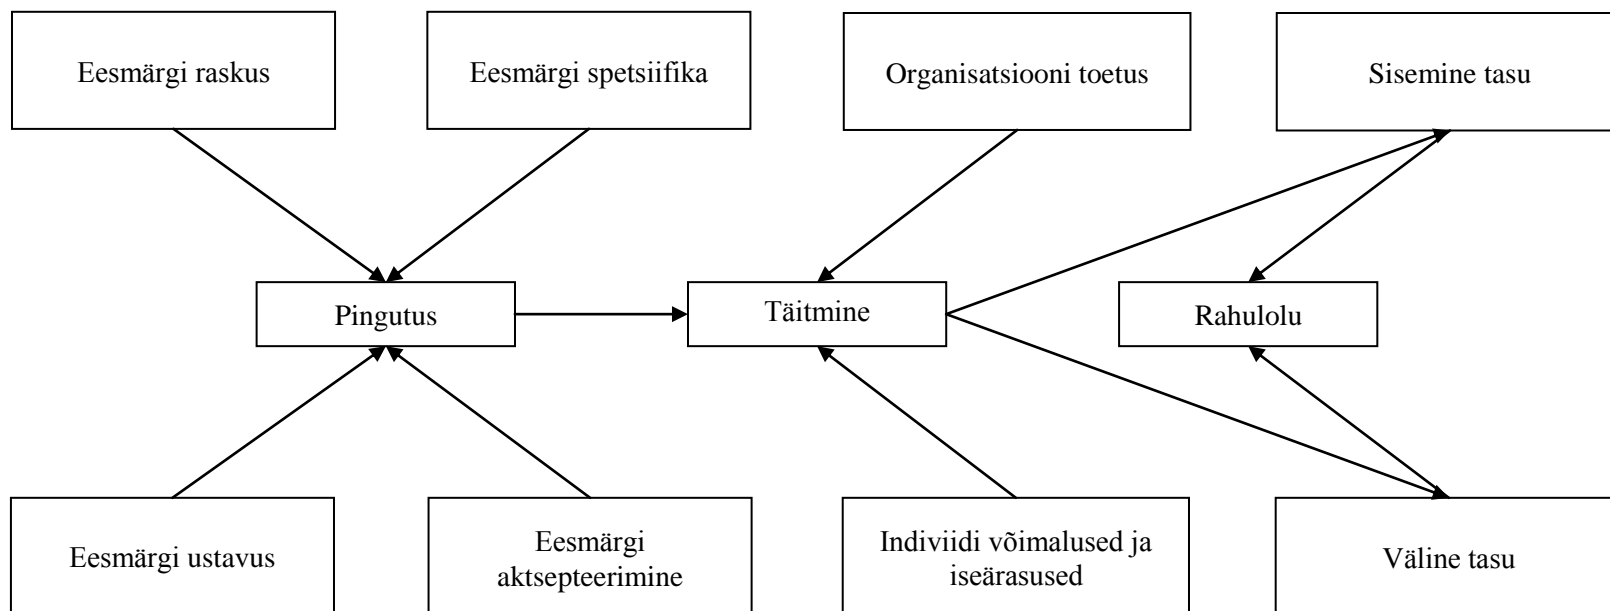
Eesmärgi raskus

Eesmärgi spetsiifika

Organisatsiooni toetus

Sisemine tasu

Pingutus

Täitmine

Rahulolu

Eesmärgi ustavus

Eesmärgi aktsepteerimine

Indiviidi võimalused ja iseärasused

Väline tasu